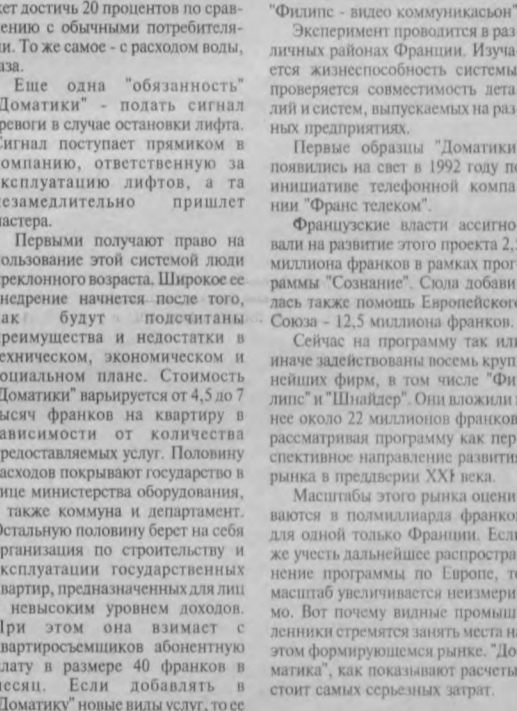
жет достичь 20 процентов по сравнению с обычными потребителями. То же самое - с расходом воды, газа.

Еще одна "обязанность" "Доматики" - подать сигнал тревоги в случае остановки лифта. Сигнал поступает прямиком в компанию, ответственную за эксплуатацию лифтов, а та незамедлительно пришлет мастера.

Первыми получают право на пользование этой системой люди преклонного возраста. Широкое ее внедрение начнется после того, как будут подсчитаны преимущества и недостатки в техническом, экономическом и социальном плане. Стоимость "Доматики" варьируется от 4,5 до 7 тысяч франков на квартиру в зависимости от количества предоставляемых услуг. Половину расходов покрывают государство в лице министерства оборудования, а также коммуна и департамент. Остальную половину берет на себя организация по строительству и эксплуатации государственных квартир, предназначенных для лиц с невысоким уровнем доходов. При этом она взимает с квартиросъемщиков абонентную плату в размере 40 франков в месяц. Если добавлять в "Доматику" новые виды услуг, то ее

"Филипс - видео коммуникасьон".

Эксперимент проводится в различных районах Франции. Изучается жизнеспособность системы, проверяется совместимость деталей и систем, выпускаемых на разных предприятиях.

Первые образцы "Доматики" появились на свет в 1992 году по инициативе телефонной компании "Франс телеком".

Французские власти ассигновали на развитие этого проекта 2,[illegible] миллиона франков в рамках программы "Сознание". Сюда добавилась также помощь Европейского Союза - 12,5 миллиона франков.

Сейчас на программу так или иначе задействованы восемь крупнейших фирм, в том числе "Филипс" и "Шнайдер". Они вложили в нее около 22 миллионов франков, рассматривая программу как перспективное направление развития рынка в преддверии XXI века.

Масштабы этого рынка оцениваются в полмиллиарда франков для одной только Франции. Если же учесть дальнейшее распространение программы по Европе, то масштаб увеличивается неизмеримо. Вот почему видные промышленники стремятся занять места на этом формирующемся рынке. "Доматика", как показывают расчеты, стоит самых серьезных затрат.